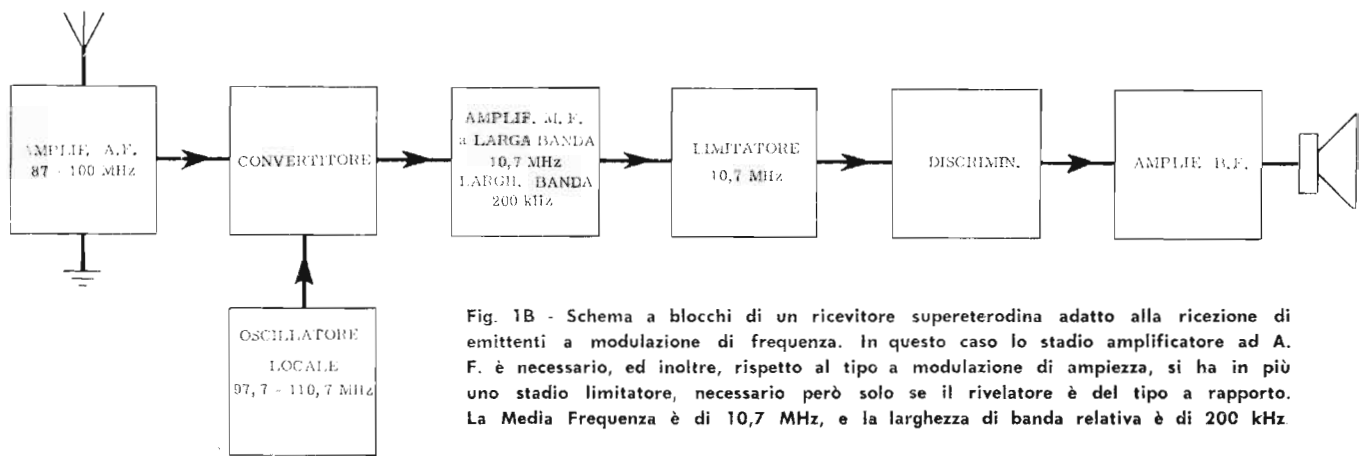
AMPLIF. A.F.
87 - 100 MHz

CONVERTITORE

AMPLIF. M. F.
a LARGA BANDA
10,7 MHz
LARGH. BANDA
200 kHz

LIMITATORE
10,7 MHz

DISCRIMIN.

AMPLIF. B.F.

OSCILLATORE
LOCALE
97, 7 - 110, 7 MHz

Fig. 1B - Schema a blocchi di un ricevitore supereterodina adatto alla ricezione di emittenti a modulazione di frequenza. In questo caso lo stadio amplificatore ad A. F. è necessario, ed inoltre, rispetto al tipo a modulazione di ampiezza, si ha in più uno stadio limitatore, necessario però solo se il rivelatore è del tipo a rapporto. La Media Frequenza è di 10,7 MHz, e la larghezza di banda relativa è di 200 kHz.